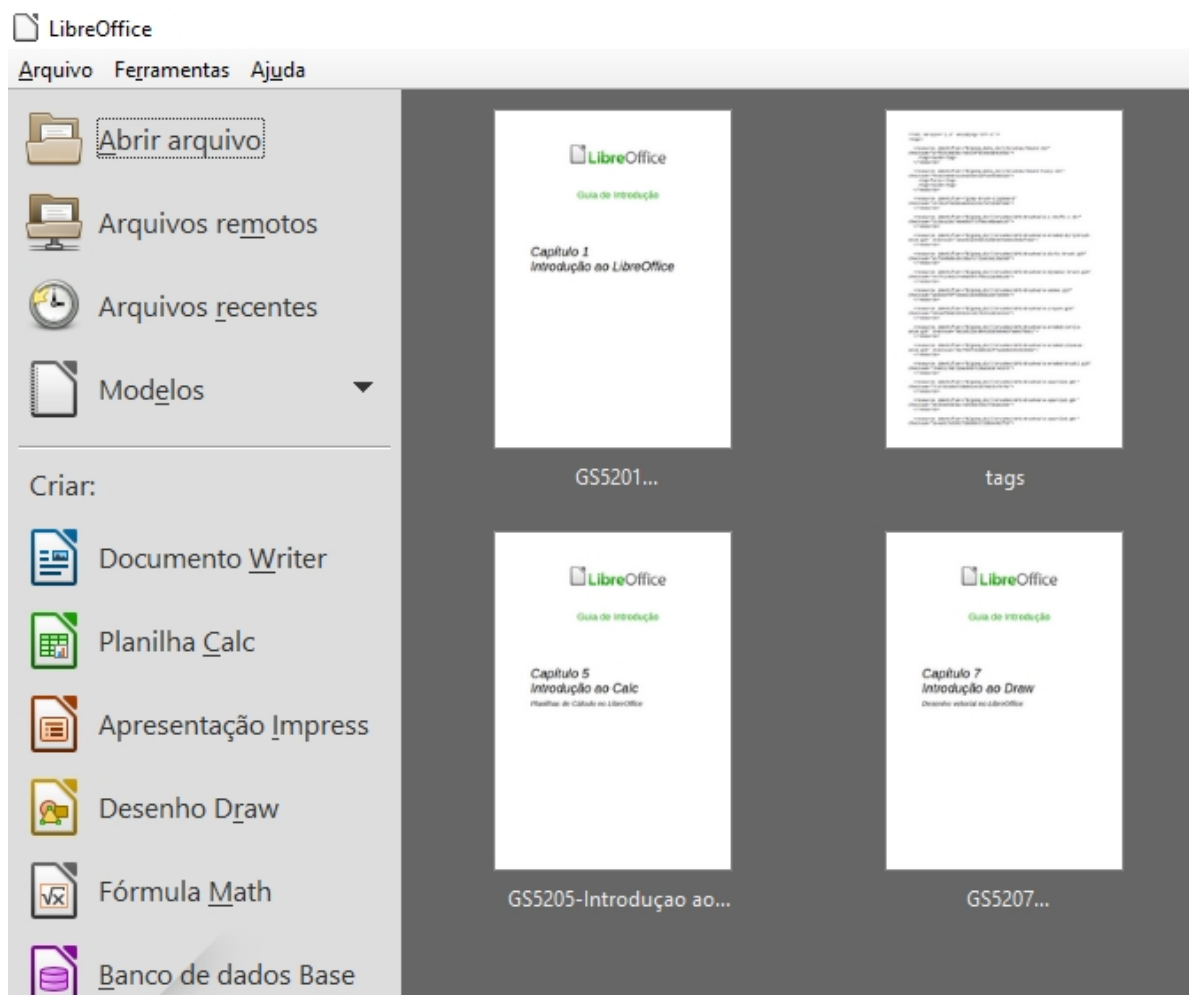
LibreOffice

Arquivo Ferramentas Ajuda

Abrir arquivo

Arquivos remotos

Arquivos recentes

Modelos

Criar:

Documento Writer

Planilha Calc

Apresentação Impress

Desenho Draw

Fórmula Math

Banco de dados Base

LibreOffice
Guia de Introdução
Capítulo 1
Introdução ao LibreOffice

GS5201...

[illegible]

tags

LibreOffice
Guia de Introdução
Capítulo 5
Introdução ao Calc
Planilhas de Cálculo no LibreOffice

GS5205-Introduçao ao...

LibreOffice
Guia de Introdução
Capítulo 7
Introdução ao Draw
Desenho vetorial no LibreOffice

GS5207...